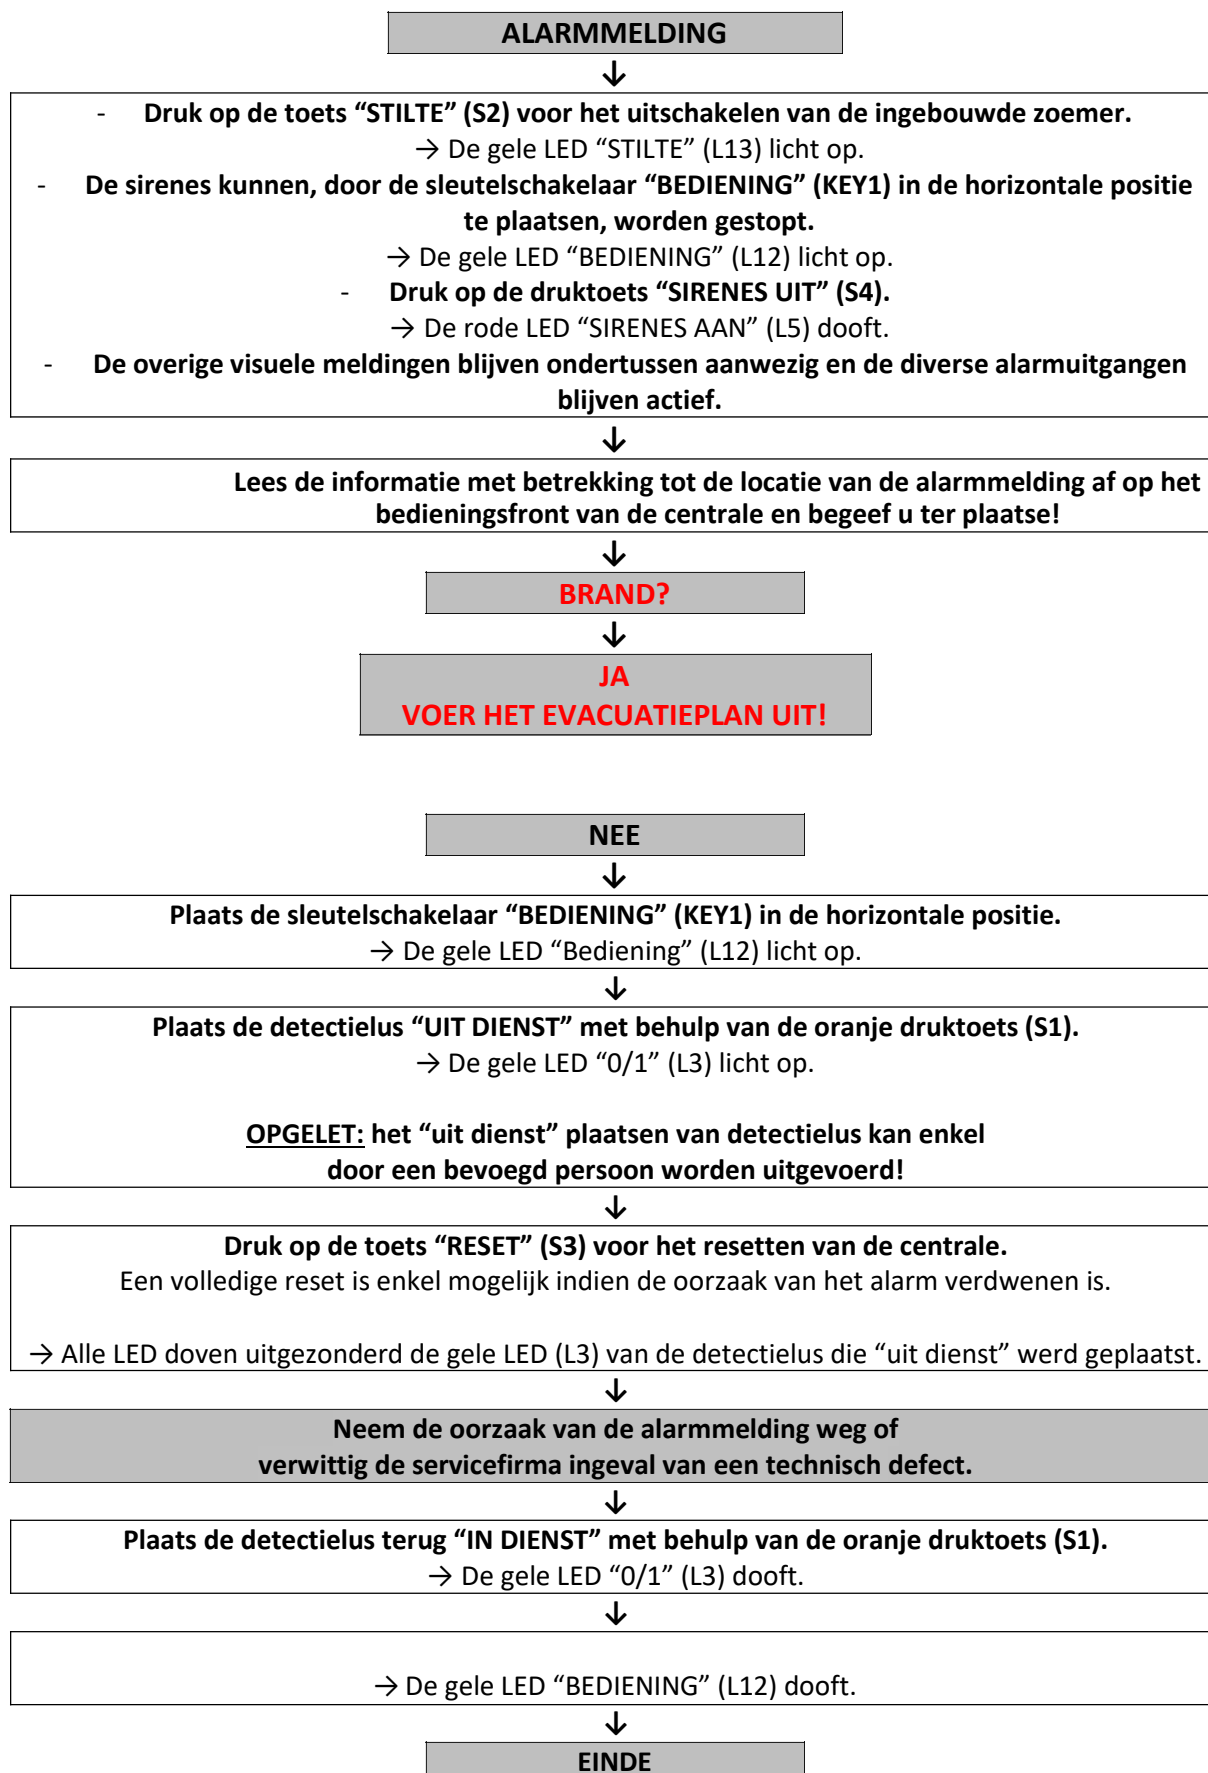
ALARMMELDING

↓

- Druk op de toets “STILTE” (S2) voor het uitschakelen van de ingebouwde zoemer.
→ De gele LED “STILTE” (L13) licht op.
- De sirenes kunnen, door de sleutelschakelaar “BEDIENING” (KEY1) in de horizontale positie te plaatsen, worden gestopt.
→ De gele LED “BEDIENING” (L12) licht op.
- Druk op de druktoets “SIRENES UIT” (S4).
→ De rode LED “SIRENES AAN” (L5) dooft.
- De overige visuele meldingen blijven ondertussen aanwezig en de diverse alarmuitgangen blijven actief.

↓

Lees de informatie met betrekking tot de locatie van de alarmmelding af op het bedieningsfront van de centrale en begeef u ter plaatse!

↓

BRAND?

↓

JA
VOER HET EVACUATIEPLAN UIT!

NEE

↓

Plaats de sleutelschakelaar “BEDIENING” (KEY1) in de horizontale positie.
→ De gele LED “Bediening” (L12) licht op.

↓

Plaats de detectielus “UIT DIENST” met behulp van de oranje druktoets (S1).
→ De gele LED “0/1” (L3) licht op.

OPGELET: het “uit dienst” plaatsen van detectielus kan enkel door een bevoegd persoon worden uitgevoerd!

↓

Druk op de toets “RESET” (S3) voor het resetten van de centrale.
Een volledige reset is enkel mogelijk indien de oorzaak van het alarm verdwenen is.

→ Alle LED doven uitgezonderd de gele LED (L3) van de detectielus die “uit dienst” werd geplaatst.

↓

Neem de oorzaak van de alarmmelding weg of verwittig de servicefirma ingeval van een technisch defect.

↓

Plaats de detectielus terug “IN DIENST” met behulp van de oranje druktoets (S1).
→ De gele LED “0/1” (L3) dooft.

↓

→ De gele LED “BEDIENING” (L12) dooft.

↓

EINDE